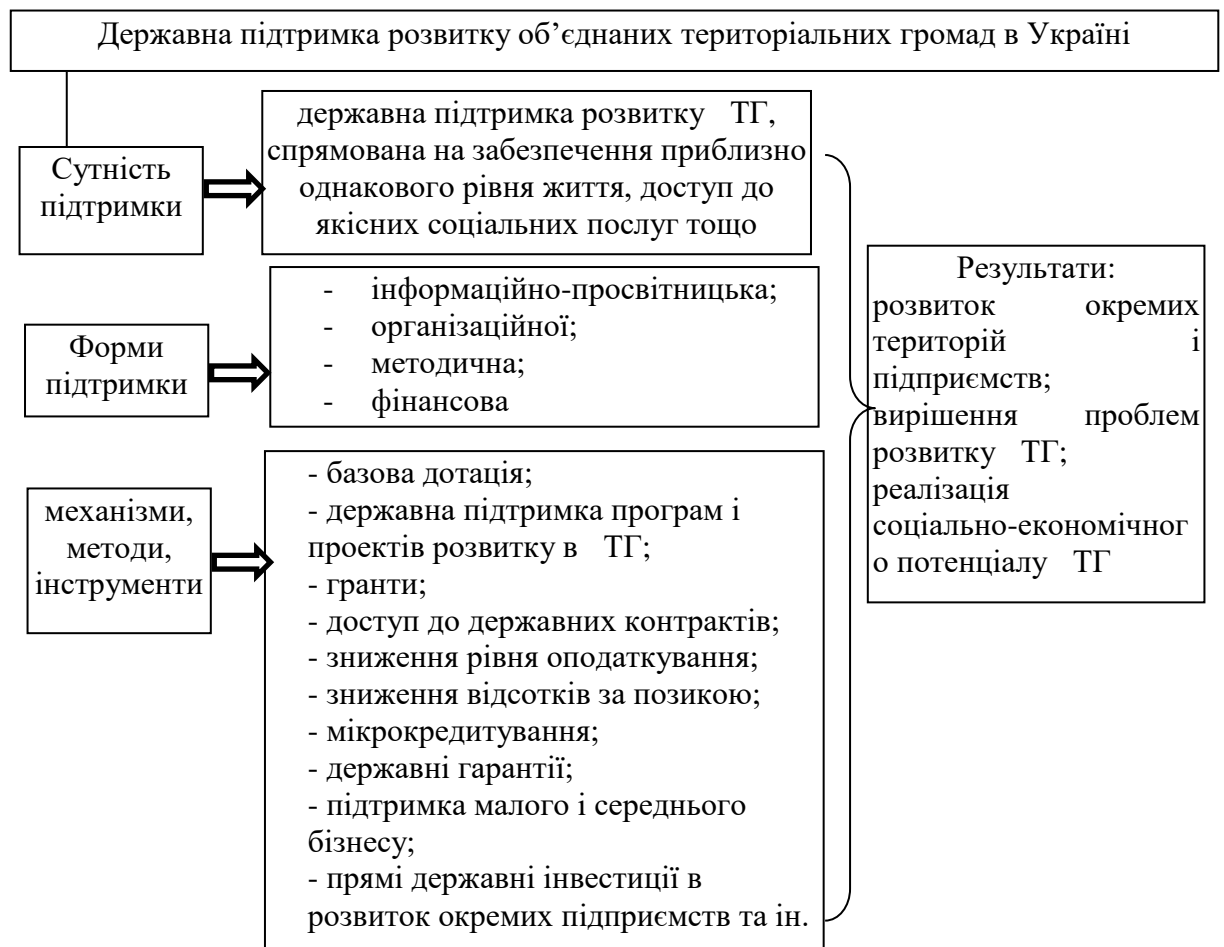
Державна підтримка розвитку об'єднаних територіальних громад в Україні

Сутність підтримки

державна підтримка розвитку ТГ, спрямована на забезпечення приблизно однакового рівня життя, доступ до якісних соціальних послуг тощо

Форми підтримки

- інформаційно-просвітницька;
- організаційної;
- методична;
- фінансова

механізми, методи, інструменти

- базова дотація;
- державна підтримка програм і проектів розвитку в ТГ;
- гранти;
- доступ до державних контрактів;
- зниження рівня оподаткування;
- зниження відсотків за позикою;
- мікрокредитування;
- державні гарантії;
- підтримка малого і середнього бізнесу;
- прямі державні інвестиції в розвиток окремих підприємств та ін.

Результати:
розвиток окремих територій і підприємств;
вирішення проблем розвитку ТГ;
реалізація соціально-економічного потенціалу ТГ